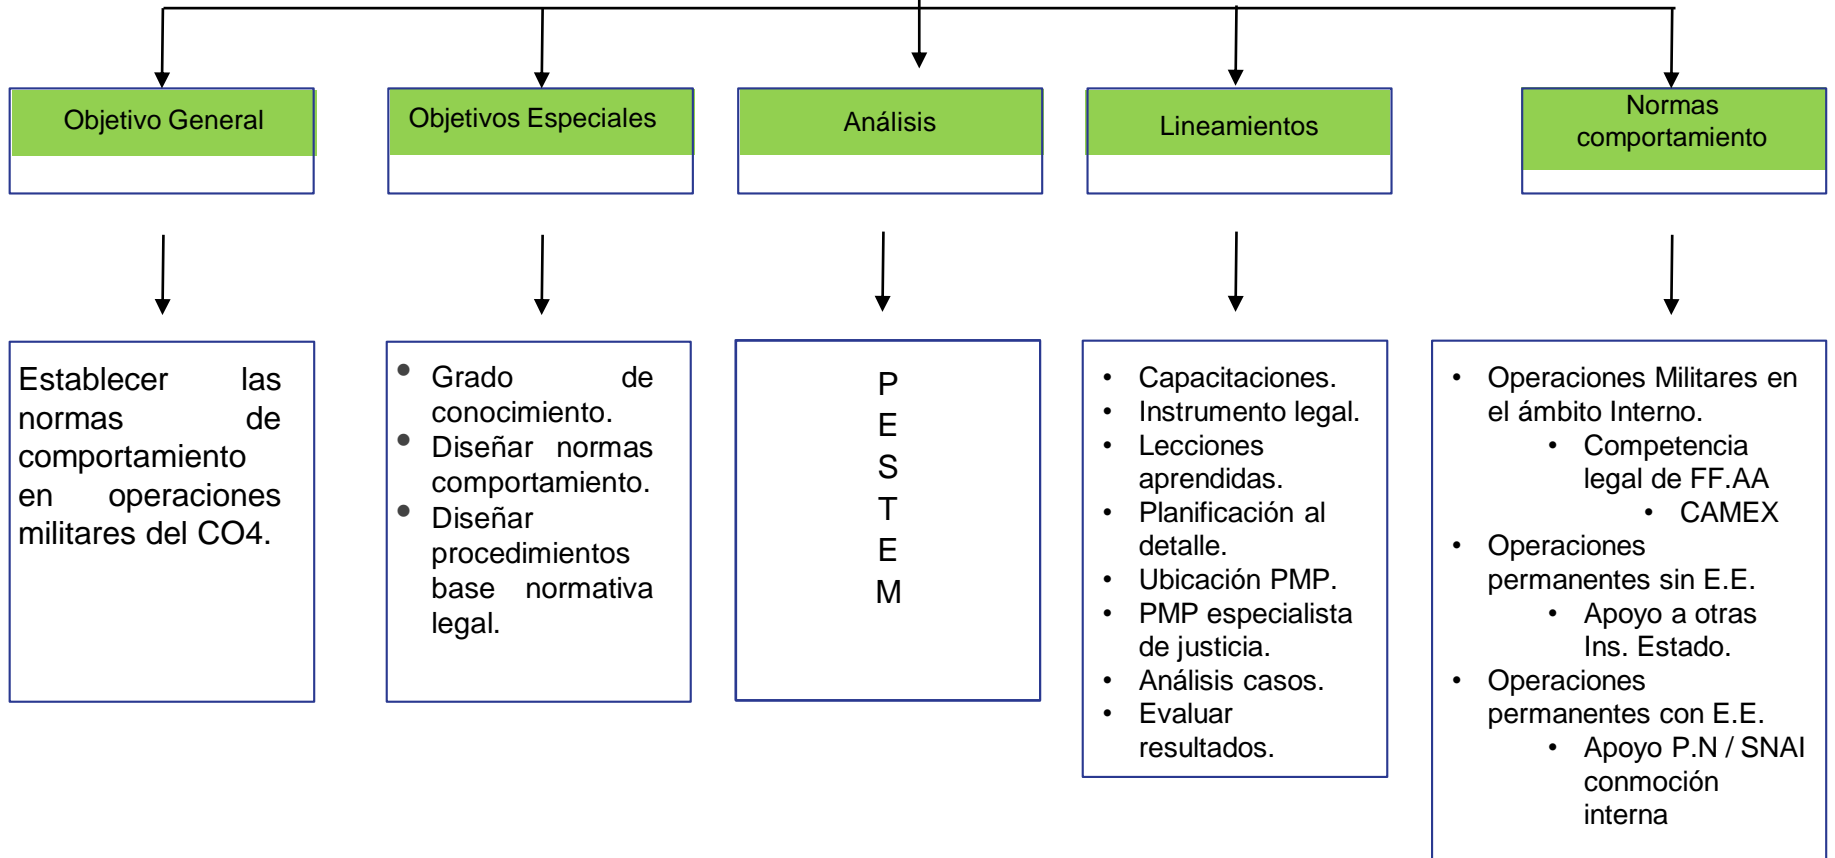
Objetivo General

Objetivos Especiales

Análisis

Lineamientos

Normas comportamiento

Establecer las normas de comportamiento en operaciones militares del CO4.

- Grado de conocimiento.
- Diseñar normas comportamiento.
- Diseñar procedimientos base normativa legal.

P
E
S
T
E
M

- Capacitaciones.
- Instrumento legal.
- Lecciones aprendidas.
- Planificación al detalle.
- Ubicación PMP.
- PMP especialista de justicia.
- Análisis casos.
- Evaluar resultados.

- Operaciones Militares en el ámbito Interno.
  - Competencia legal de FF.AA
    - CAMEX
- Operaciones permanentes sin E.E.
  - Apoyo a otras Ins. Estado.
- Operaciones permanentes con E.E.
  - Apoyo P.N / SNAI conmoción interna